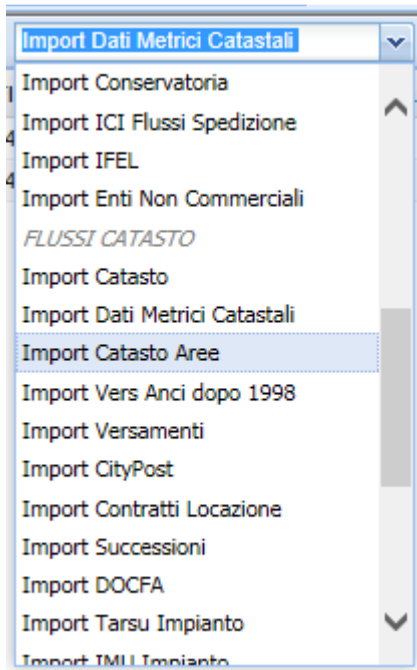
Import Dati Metrici Catastali

Import Conservatoria
Import ICI Flussi Spedizione
Import IFEL
Import Enti Non Commerciali
FLUSSI CATASTO
Import Catasto
Import Dati Metrici Catastali
Import Catasto Aree
Import Vers Anci dopo 1998
Import Versamenti
Import CityPost
Import Contratti Locazione
Import Successioni
Import DOCFA
Import Tarsu Impianto
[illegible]